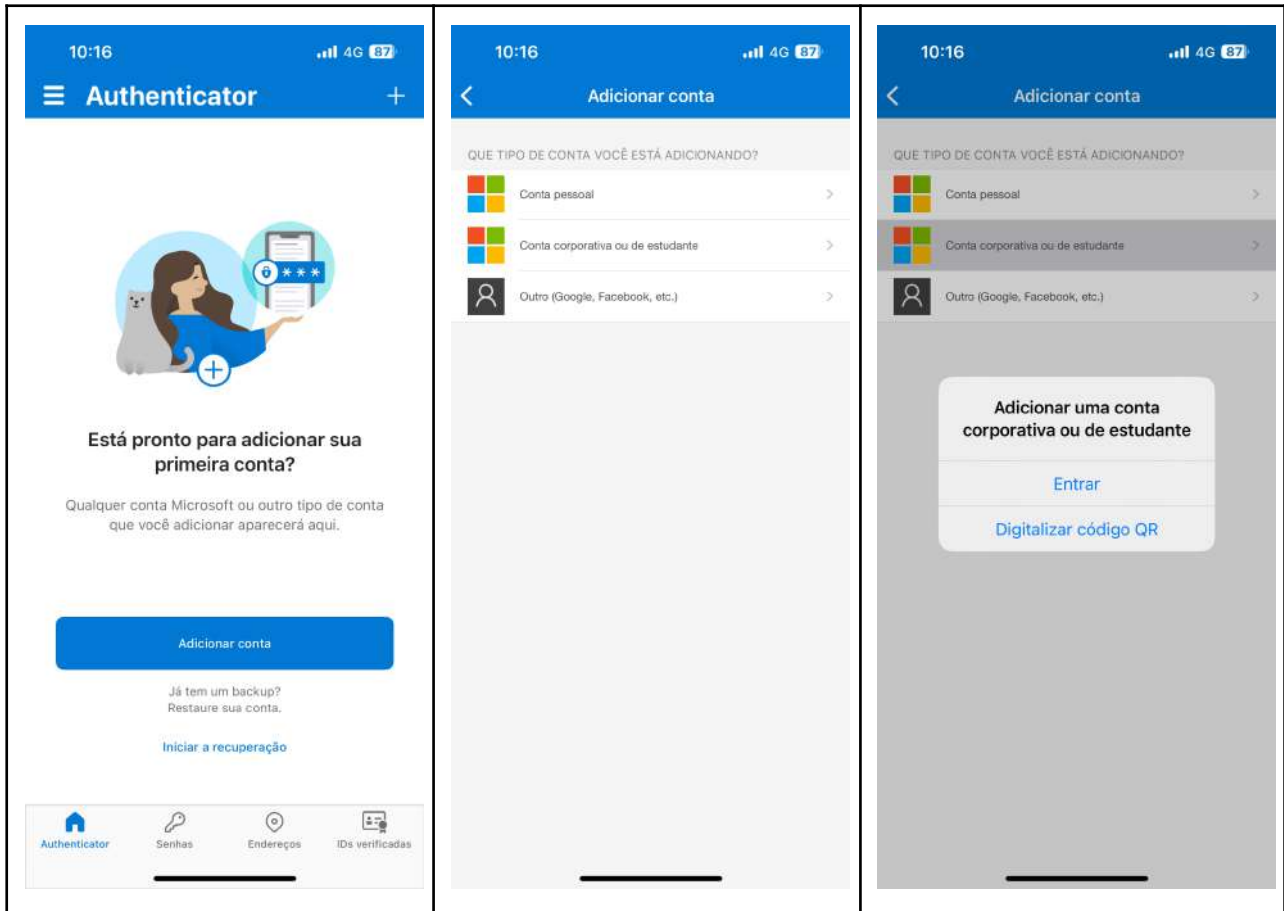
10:16 4G 87

Authenticator +

***

Está pronto para adicionar sua primeira conta?

Qualquer conta Microsoft ou outro tipo de conta que você adicionar aparecerá aqui.

Adicionar conta

Já tem um backup?
Restaure sua conta.

Iniciar a recuperação

Authenticator Senhas Endereços IDs verificadas

10:16 4G 87

Adicionar conta

QUE TIPO DE CONTA VOCÊ ESTÁ ADICIONANDO?

Conta pessoal

Conta corporativa ou de estudante

Outro (Google, Facebook, etc.)

10:16 4G 87

Adicionar conta

QUE TIPO DE CONTA VOCÊ ESTÁ ADICIONANDO?

Conta pessoal

Conta corporativa ou de estudante

Outro (Google, Facebook, etc.)

Adicionar uma conta corporativa ou de estudante

Entrar

Digitalizar código QR